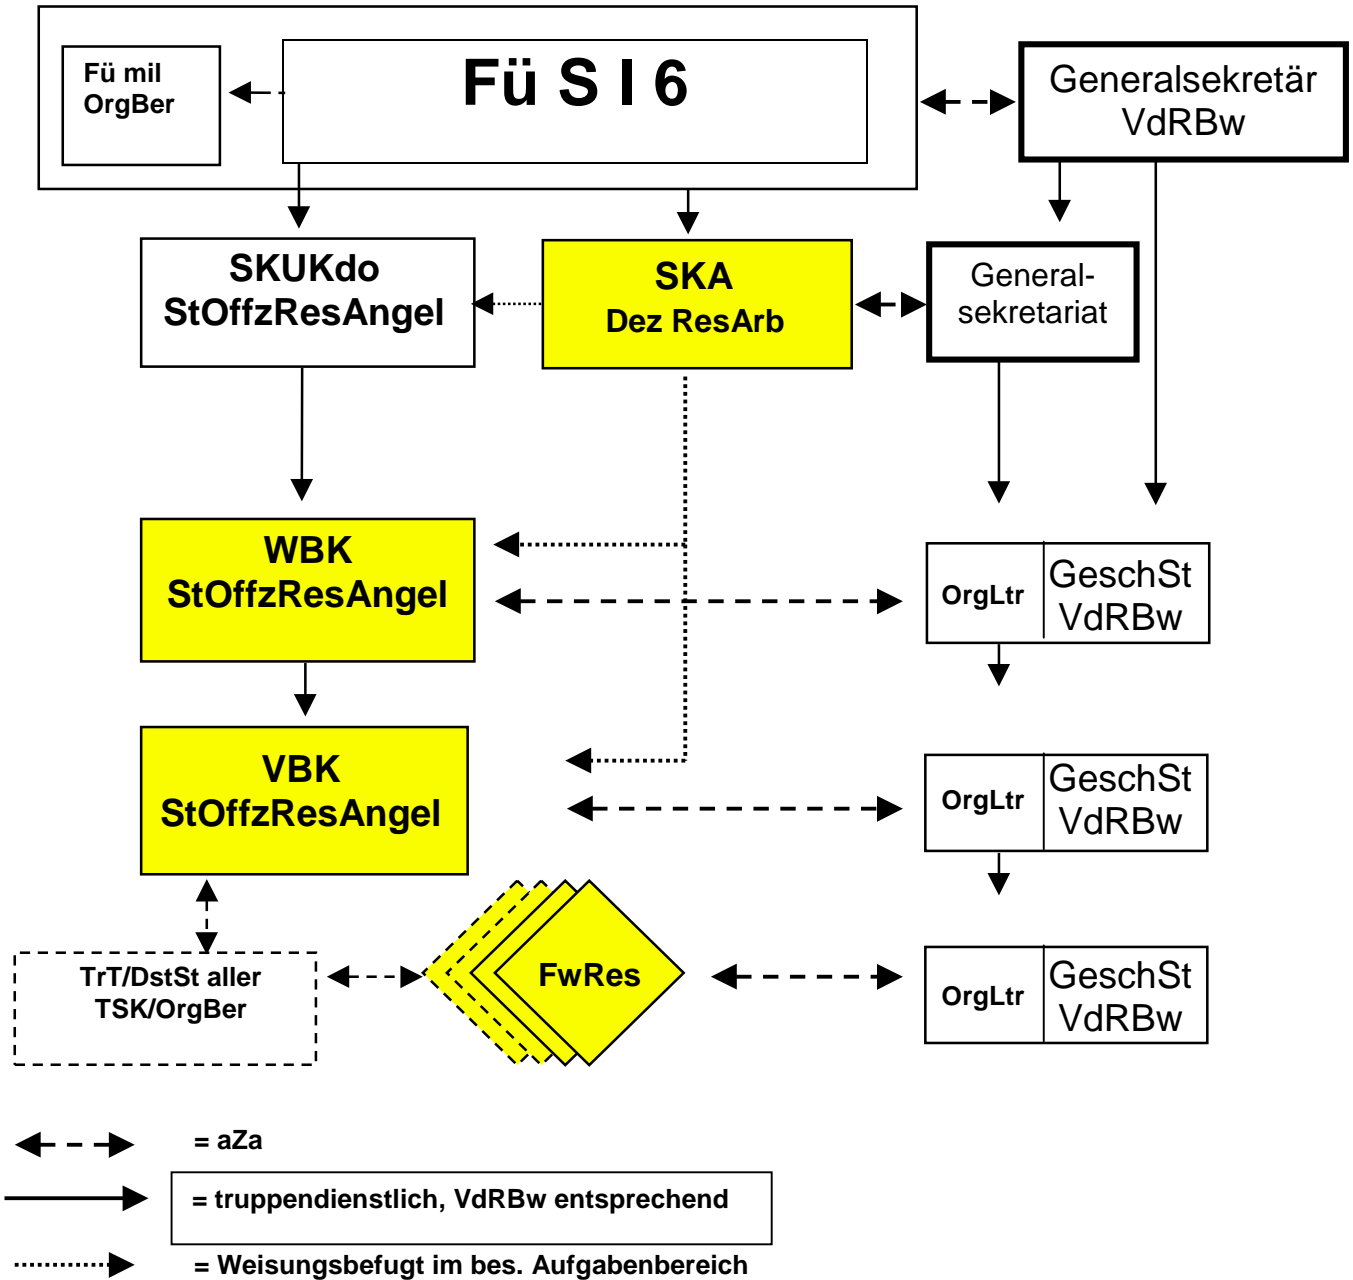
Fü mil OrgBer

Fü S I 6

Generalsekretär VdRBw

SKUKdo StOffzResAngel

SKA Dez ResArb

General-sekretariat

WBK StOffzResAngel

OrgLtr

GeschSt VdRBw

VBK StOffzResAngel

OrgLtr

GeschSt VdRBw

TrT/DstSt aller TSK/OrgBer

FwRes

OrgLtr

GeschSt VdRBw

= aZa

= truppendienstlich, VdRBw entsprechend

= Weisungsbefugt im bes. Aufgabenbereich